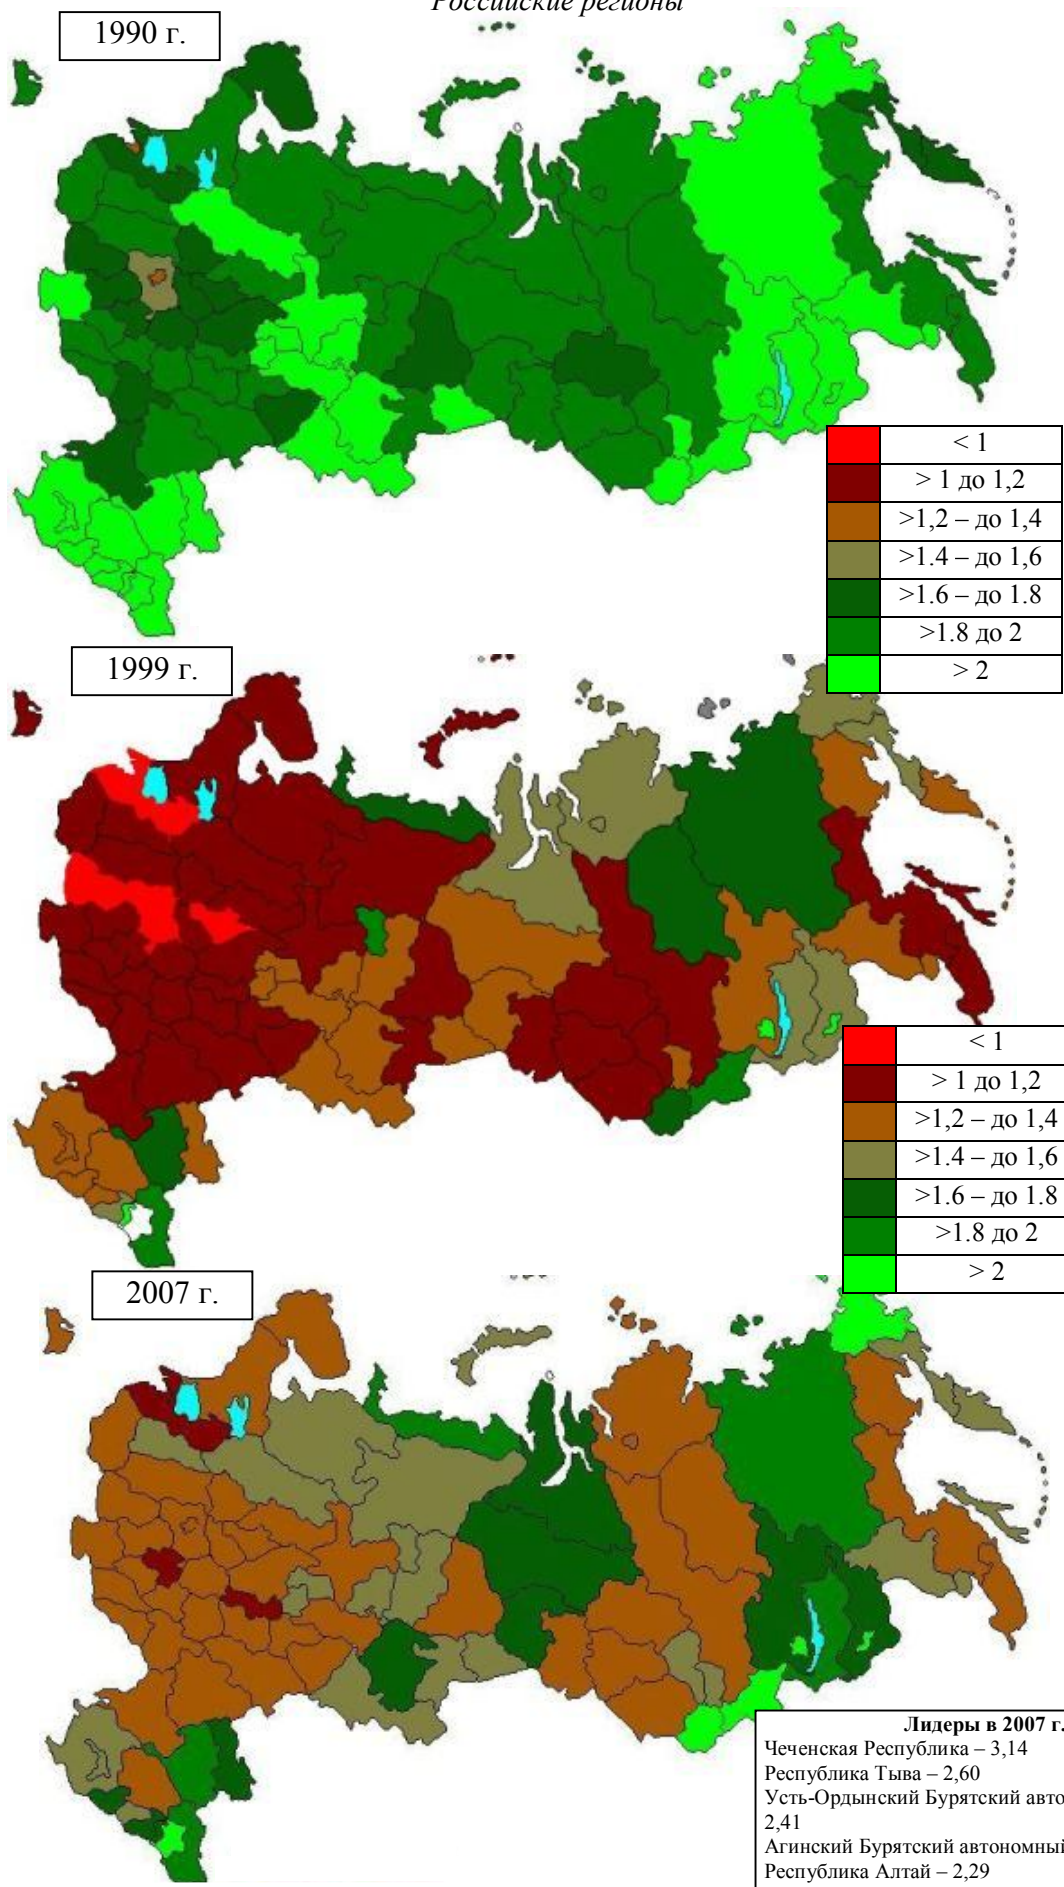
Российские регионы

1990 г.

| | < 1 |
|---|---|
| | > 1 до 1,2 |
| | >1,2 – до 1,4 |
| | >1.4 – до 1,6 |
| | >1.6 – до 1.8 |
| | >1.8 до 2 |
| | > 2 |

1999 г.

| | < 1 |
|---|---|
| | > 1 до 1,2 |
| | >1,2 – до 1,4 |
| | >1.4 – до 1,6 |
| | >1.6 – до 1.8 |
| | >1.8 до 2 |
| | > 2 |

2007 г.

**Лидеры в 2007 г.**
Чеченская Республика – 3,14
Республика Тыва – 2,60
Усть-Ордынский Бурятский авто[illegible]
2,41
Агинский Бурятский автономный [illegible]
Республика Алтай – 2,29